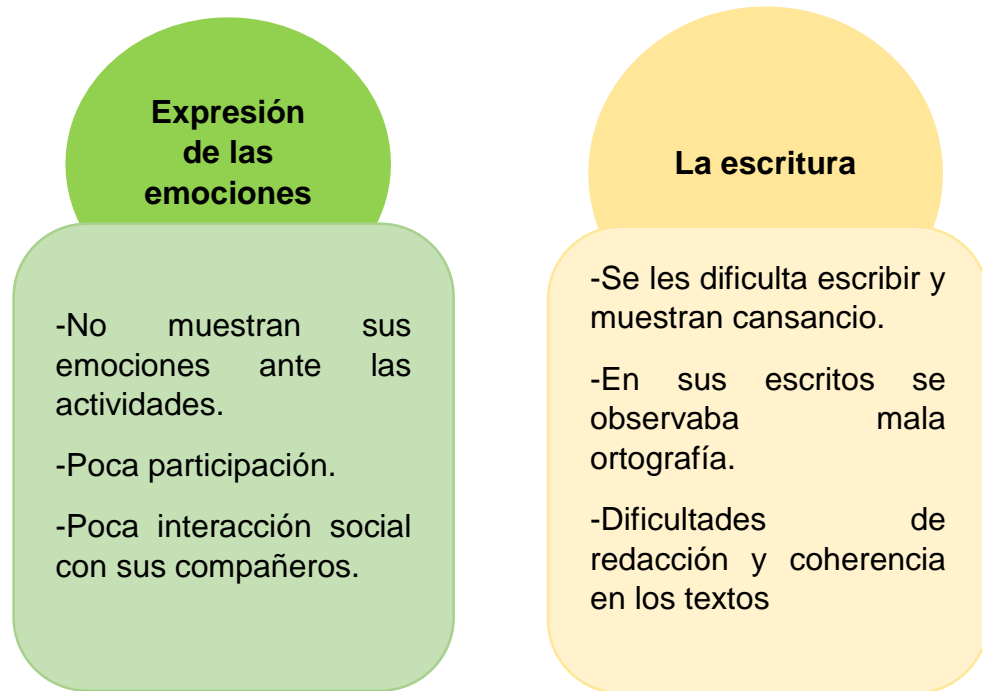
Expresión de las emociones

-No muestran sus emociones ante las actividades.

-Poca participación.

-Poca interacción social con sus compañeros.

La escritura

-Se les dificulta escribir y muestran cansancio.

-En sus escritos se observaba mala ortografía.

-Dificultades de redacción y coherencia en los textos